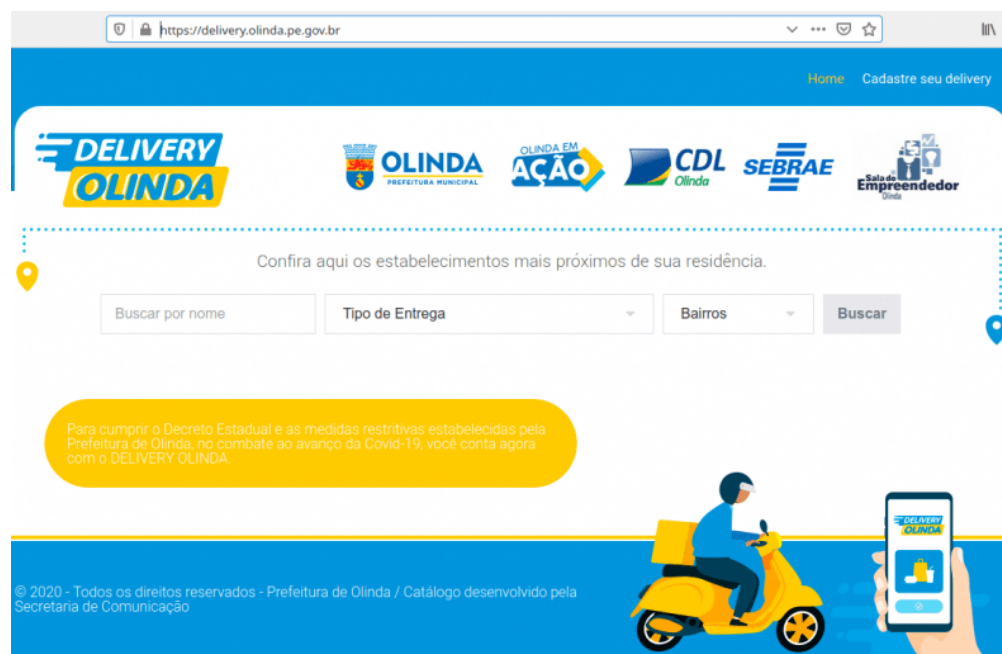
https://delivery.olinda.pe.gov.br

Home Cadastre seu delivery

DELIVERY OLINDA

OLINDA PREFEITURA MUNICIPAL

OLINDA EM AÇÃO

CDL Olinda

SEBRAE

Sala do Empreendedor Olinda

Confira aqui os estabelecimentos mais próximos de sua residência.

Buscar por nome

Tipo de Entrega

Bairros

Buscar

Para cumprir o Decreto Estadual e as medidas restritivas estabelecidas pela Prefeitura de Olinda, no combate ao avanço da Covid-19, você conta agora com o DELIVERY OLINDA.

DELIVERY OLINDA

© 2020 - Todos os direitos reservados - Prefeitura de Olinda / Catálogo desenvolvido pela Secretaria de Comunicação